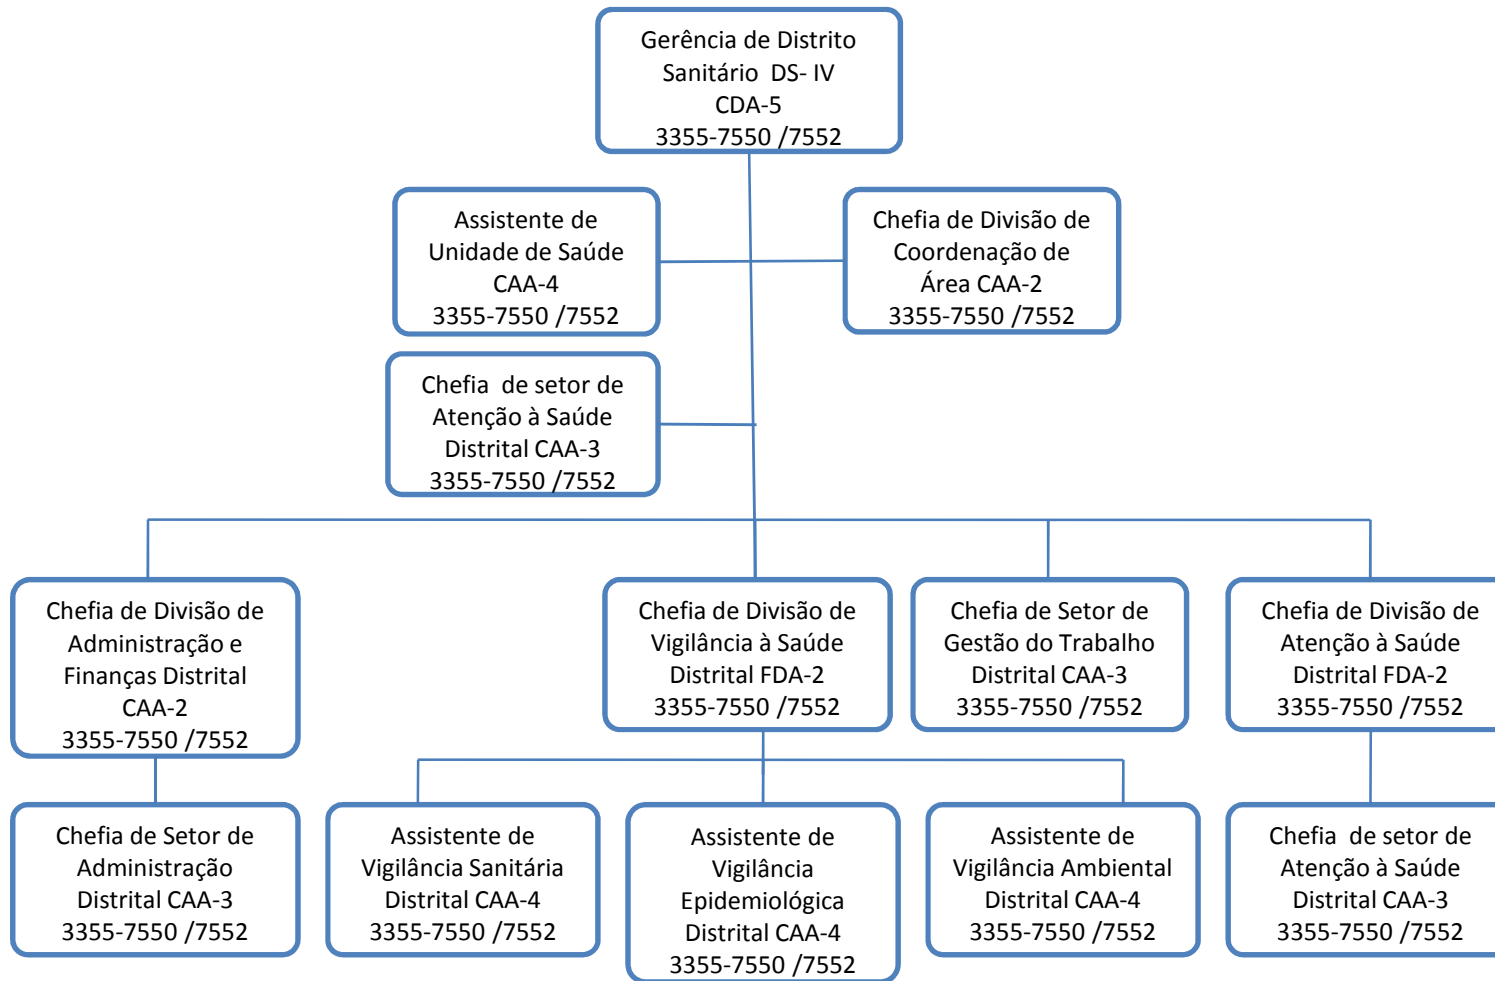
Gerência de Distrito Sanitário DS- IV CDA-5 3355-7550 /7552

Assistente de Unidade de Saúde CAA-4 3355-7550 /7552

Chefia de Divisão de Coordenação de Área CAA-2 3355-7550 /7552

Chefia de setor de Atenção à Saúde Distrital CAA-3 3355-7550 /7552

Chefia de Divisão de Administração e Finanças Distrital CAA-2 3355-7550 /7552

Chefia de Divisão de Vigilância à Saúde Distrital FDA-2 3355-7550 /7552

Chefia de Setor de Gestão do Trabalho Distrital CAA-3 3355-7550 /7552

Chefia de Divisão de Atenção à Saúde Distrital FDA-2 3355-7550 /7552

Chefia de Setor de Administração Distrital CAA-3 3355-7550 /7552

Assistente de Vigilância Sanitária Distrital CAA-4 3355-7550 /7552

Assistente de Vigilância Epidemiológica Distrital CAA-4 3355-7550 /7552

Assistente de Vigilância Ambiental Distrital CAA-4 3355-7550 /7552

Chefia de setor de Atenção à Saúde Distrital CAA-3 3355-7550 /7552